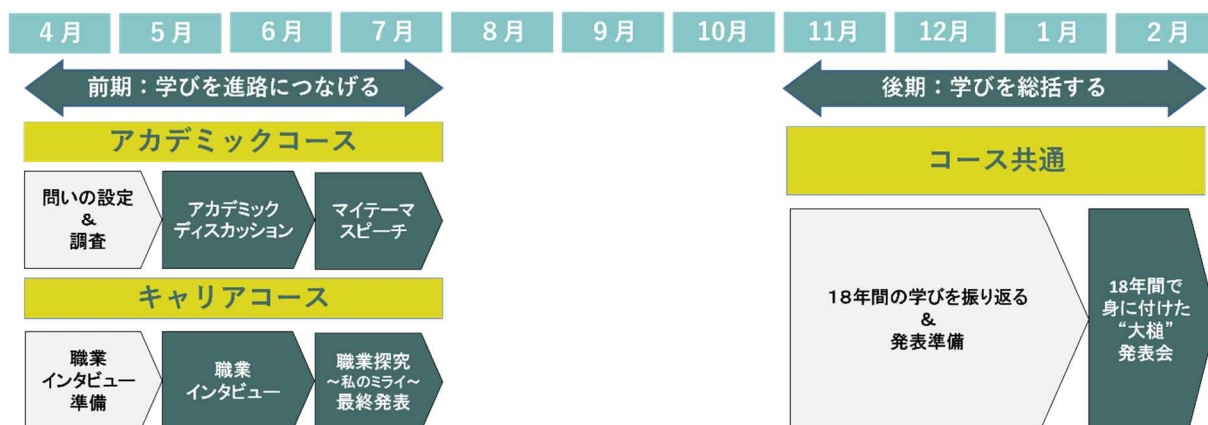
4月 5月 6月 7月 8月 9月 10月 11月 12月 1月 2月

前期：学びを進路につなげる

アカデミックコース

問いの設定
&
調査

アカデミック
ディスカッション

マイテーマ
スピーチ

キャリアコース

職業
インタビュー
準備

職業
インタビュー

職業探究
~私のミライ~
最終発表

後期：学びを総括する

コース共通

18年間の学びを振り返る
&
発表準備

18年間で
身に付けた
"大槌"
発表会